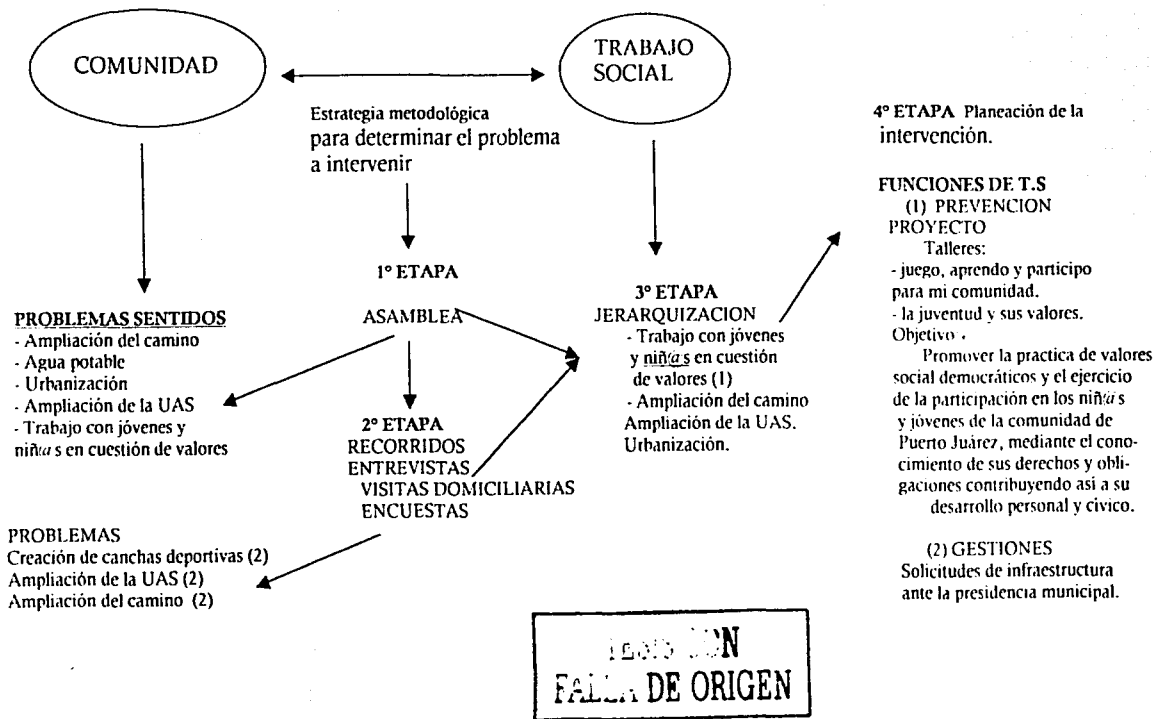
COMUNIDAD

TRABAJO SOCIAL

Estrategia metodológica para determinar el problema a intervenir

1° ETAPA

ASAMBLEA

PROBLEMAS SENTIDOS
- Ampliación del camino
- Agua potable
- Urbanización
- Ampliación de la UAS
- Trabajo con jóvenes y niñ/a s en cuestión de valores

2° ETAPA
RECORRIDOS
ENTREVISTAS
VISITAS DOMICILIARIAS
ENCUESTAS

PROBLEMAS
Creación de canchas deportivas (2)
Ampliación de la UAS (2)
Ampliación del camino (2)

3° ETAPA
JERARQUIZACION
- Trabajo con jóvenes y niñ/a s en cuestión de valores (1)
- Ampliación del camino
Ampliación de la UAS.
Urbanización.

4° ETAPA Planeación de la intervención.

FUNCIONES DE T.S
(1) PREVENCION
PROYECTO
Talleres:
- juego, aprendo y participo para mi comunidad.
- la juventud y sus valores.
Objetivo .
Promover la practica de valores social democráticos y el ejercicio de la participación en los niñ/a s y jóvenes de la comunidad de Puerto Juárez, mediante el conocimiento de sus derechos y obligaciones contribuyendo así a su desarrollo personal y cívico.

(2) GESTIONES
Solicitudes de infraestructura ante la presidencia municipal.

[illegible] CON
FAL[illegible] DE ORIGEN